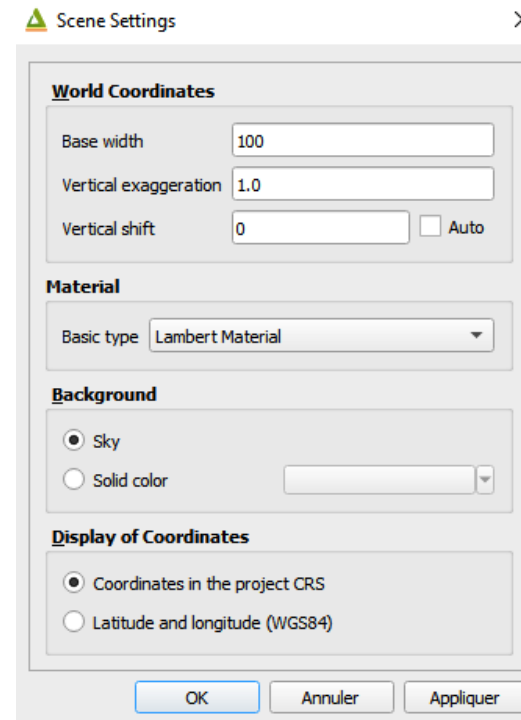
Scene Settings

World Coordinates

Base width 100

Vertical exaggeration 1.0

Vertical shift 0 Auto

Material

Basic type Lambert Material

Background

Sky

Solid color

Display of Coordinates

Coordinates in the project CRS

Latitude and longitude (WGS84)

OK Annuler Appliquer